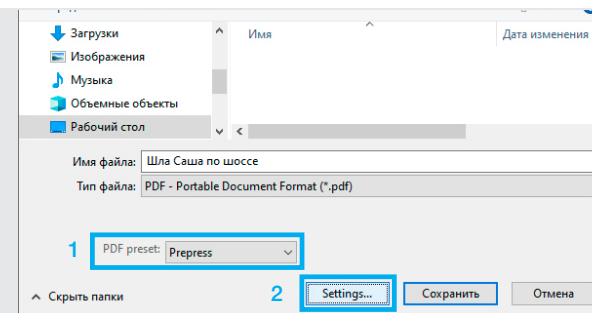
Загрузки
Изображения
Музыка
Объемные объекты
Рабочий стол

Имя

Дата изменения

Имя файла: Шла Саша по шоссе
Тип файла: PDF - Portable Document Format (*.pdf)

1 PDF preset: Prepress

Скрыть папки

2 Settings...

Сохранить

Отмена